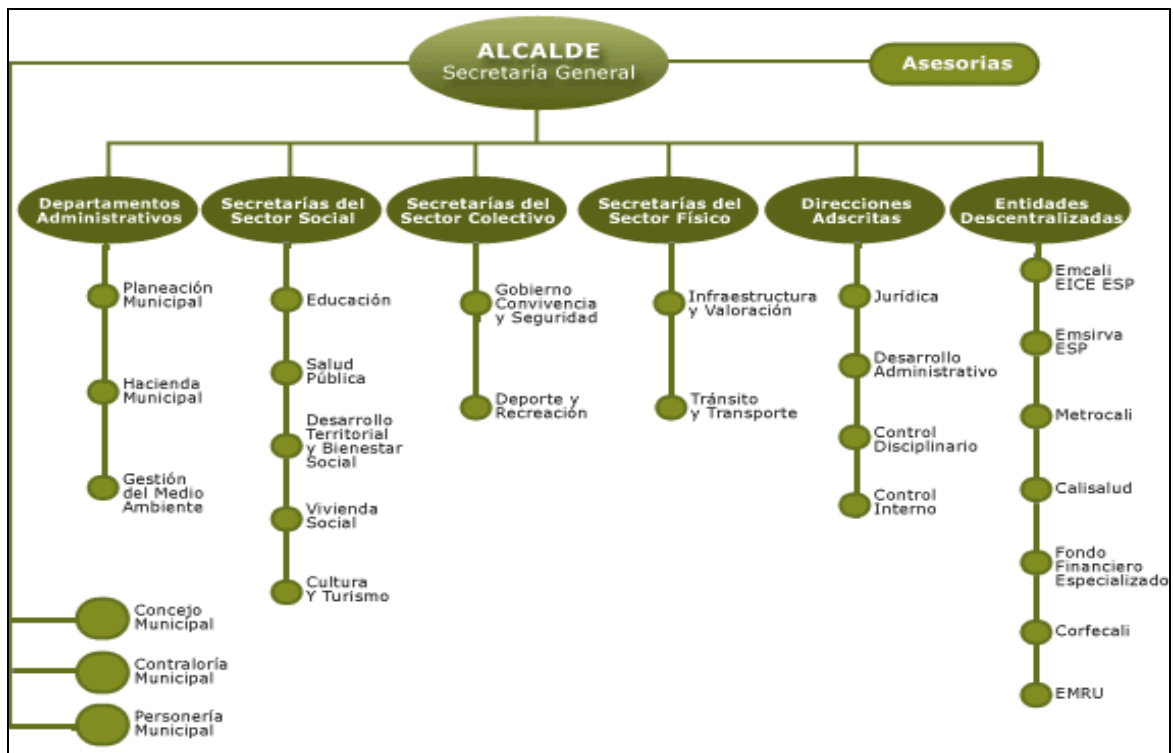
ALCALDE
Secretaría General

Asesorias

Departamentos Administrativos

Planeación Municipal

Hacienda Municipal

Gestión del Medio Ambiente

Secretarías del Sector Social

Educación

Salud Pública

Desarrollo Territorial y Bienestar Social

Vivienda Social

Cultura Y Turismo

Secretarías del Sector Colectivo

Gobierno Convivencia y Seguridad

Deporte y Recreación

Secretarías del Sector Físico

Infraestructura y Valoración

Tránsito y Transporte

Direcciones Adscritas

Jurídica

Desarrollo Administrativo

Control Disciplinario

Control Interno

Entidades Descentralizadas

Emcali EICE ESP

Emsirva ESP

Metrocali

Calisalud

Fondo Financiero Especializado

Corfecali

EMRU

Concejo Municipal

Contraloría Municipal

Personería Municipal